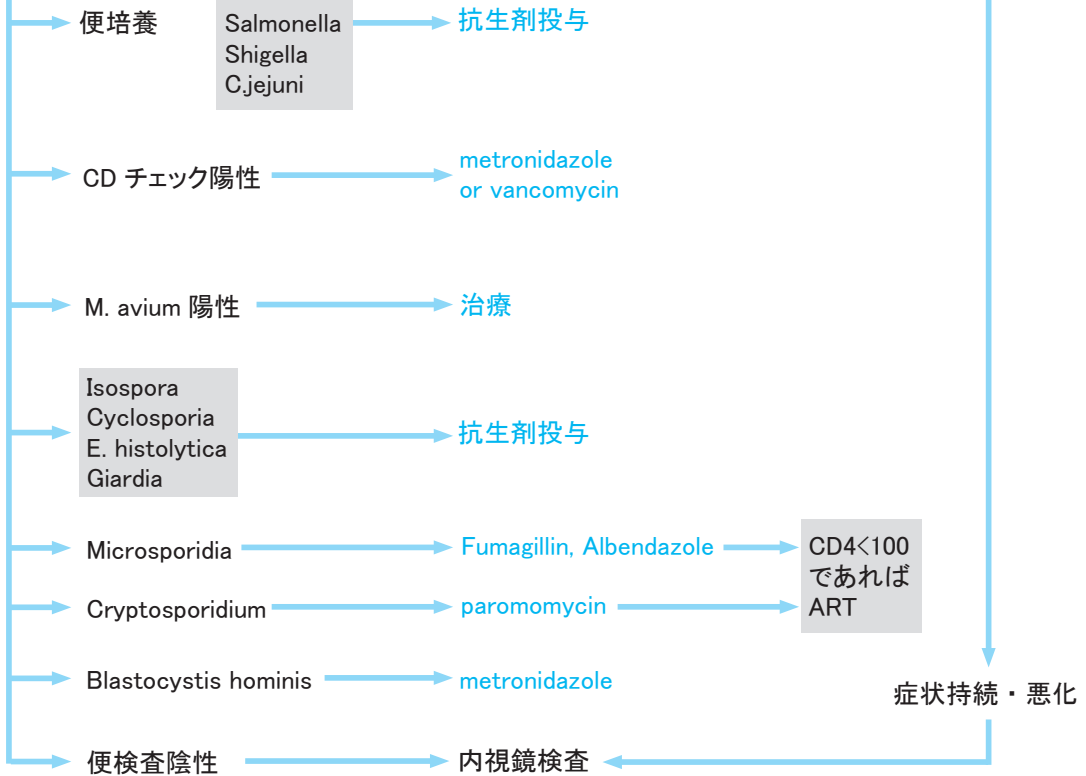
便培養

Salmonella
Shigella
C.jejuni

抗生剤投与

CD チェック陽性

metronidazole
or vancomycin

M. avium 陽性

治療

Isospora
Cyclospora
E. histolytica
Giardia

抗生剤投与

Microsporidia

Fumagillin, Albendazole

CD4<100
であれば
ART

Cryptosporidium

paromomycin

Blastocystis hominis

metronidazole

症状持続・悪化

便検査陰性

内視鏡検査